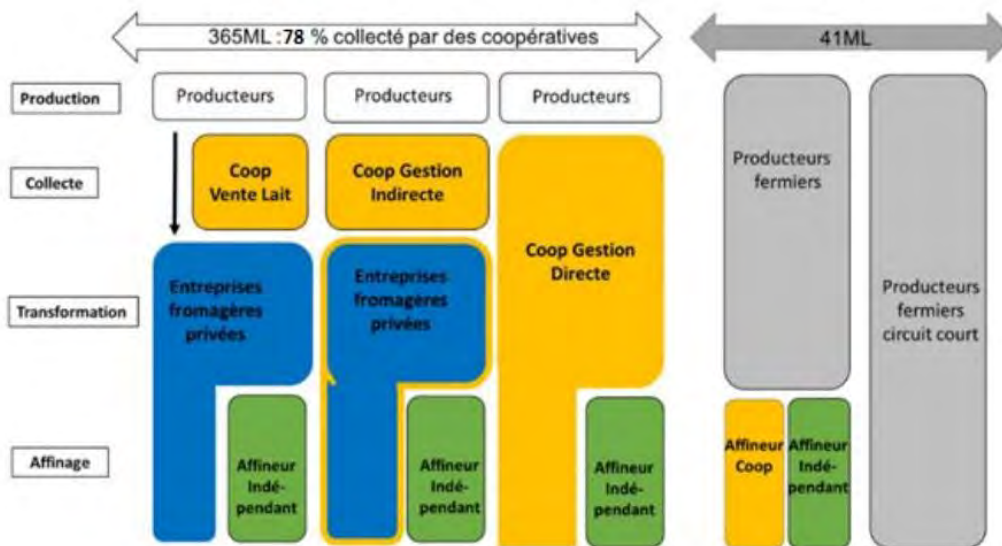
365ML : 78 % collecté par des coopératives

41ML

Production

Collecte

Transformation

Affinage

Producteurs

Producteurs

Producteurs

Coop Vente Lait

Coop Gestion Indirecte

Coop Gestion Directe

Entreprises fromagères privées

Entreprises fromagères privées

Affineur Indé-pendant

Affineur Indé-pendant

Affineur Indé-pendant

Producteurs fermiers

Producteurs fermiers circuit court

Affineur Coop

Affineur Indé-pendant